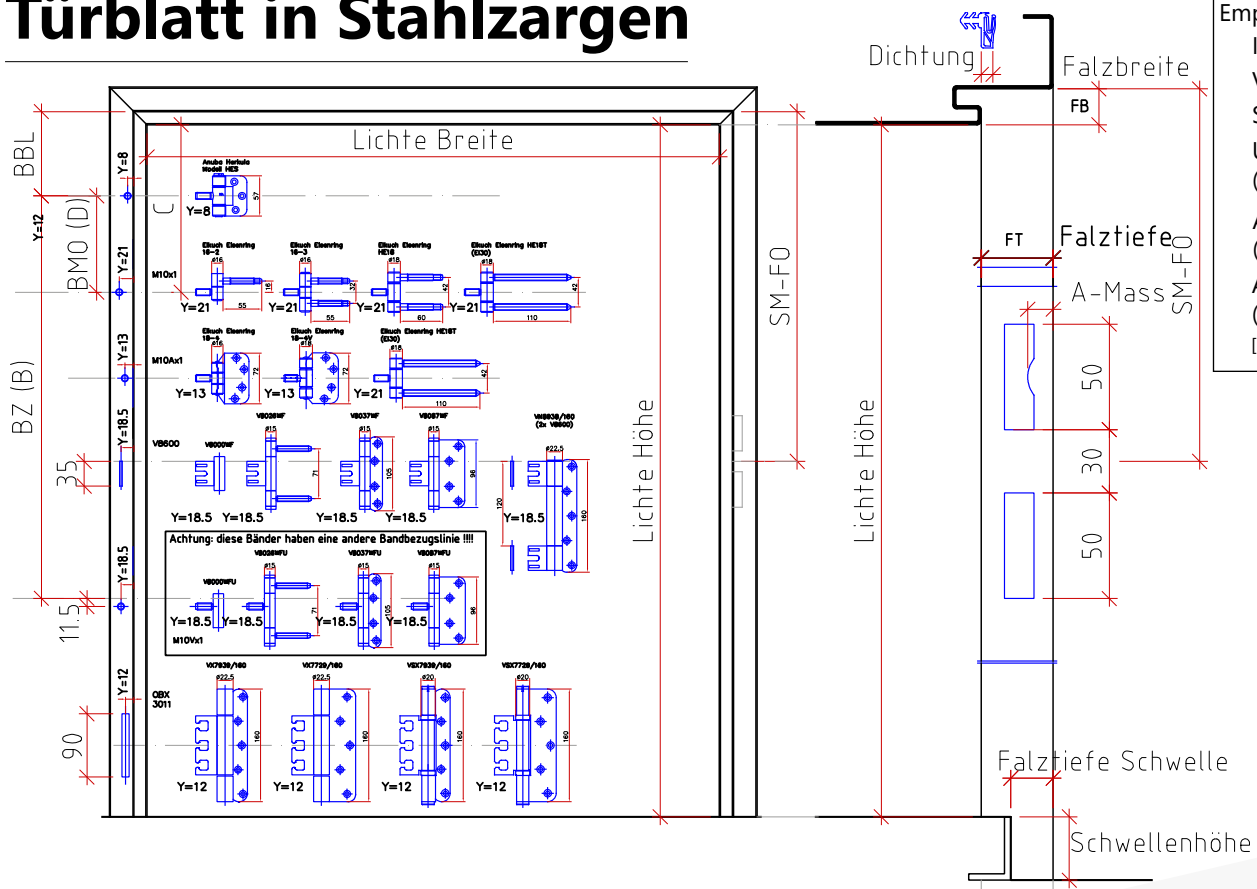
Türblatt in Stahlzargen

Emp
I
V
S
U
(
A
(
A
(
D

Dichtung
Falzbreite
FB
Lichte Breite
BBL
Y=8
Anuba Herkule Modell HE3
57
Y=8
C
Y=12
BMO (D)
Y=21
Elkuch Eisenring 18-2
Elkuch Eisenring 18-3
Elkuch Eisenring HE18
Elkuch Eisenring HE18T (E30)
M10x1
ø16
ø16
ø18
ø18
16
32
42
42
Y=21
55
Y=21
55
Y=21
60
Y=21
110
SM-FO
FT
Falztiefe
A-Mass
SM-FO
Y=13
Elkuch Eisenring 18-4
Elkuch Eisenring 18-4V
Elkuch Eisenring HE18T (E30)
M10Ax1
ø16
ø16
ø18
72
72
42
Y=13
Y=13
Y=21
110
BZ (B)
Y=18.5
V8600
V8000WF
V8026WF
V8037WF
V8087WF
VN8938/160 (2x V8600)
ø15
ø15
ø15
ø22.5
71
105
96
120
160
35
Y=18.5
Y=18.5
Y=18.5
Y=18.5
Y=18.5
Lichte Höhe
Lichte Höhe
50
30
50
Achtung: diese Bänder haben eine andere Bandbezugslinie !!!!
V8026WFU
V8037WFU
V8087WFU
V8000WFU
ø15
ø15
ø15
71
105
96
Y=18.5
11.5
Y=18.5
Y=18.5
Y=18.5
Y=18.5
M10Vx1
VX7939/160
VX7729/160
VSX7939/160
VSX7729/160
ø22.5
ø22.5
ø20
ø20
Y=12
OBX 3011
160
160
160
160
90
Y=12
Y=12
Y=12
Y=12
Falztiefe Schwelle
Schwellenhöhe